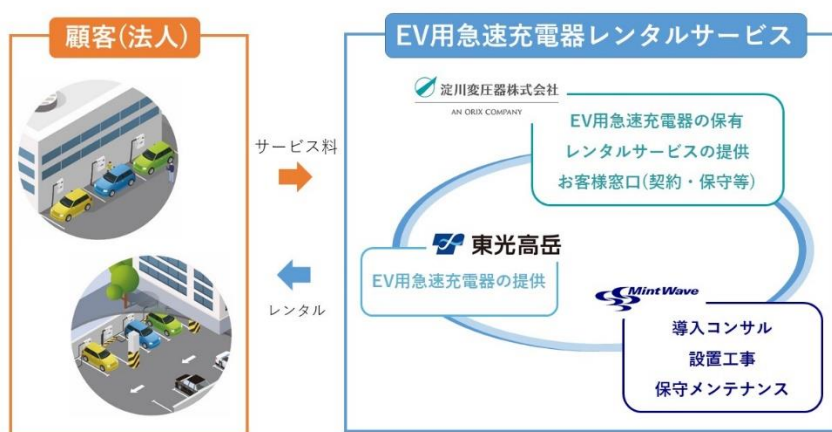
顧客(法人)

サービス料

レンタル

EV用急速充電器レンタルサービス

淀川変圧器株式会社
AN ORIX COMPANY

EV用急速充電器の保有
レンタルサービスの提供
お客様窓口(契約・保守等)

東光高岳

EV用急速充電器の提供

MintWave

導入コンサル
設置工事
保守メンテナンス